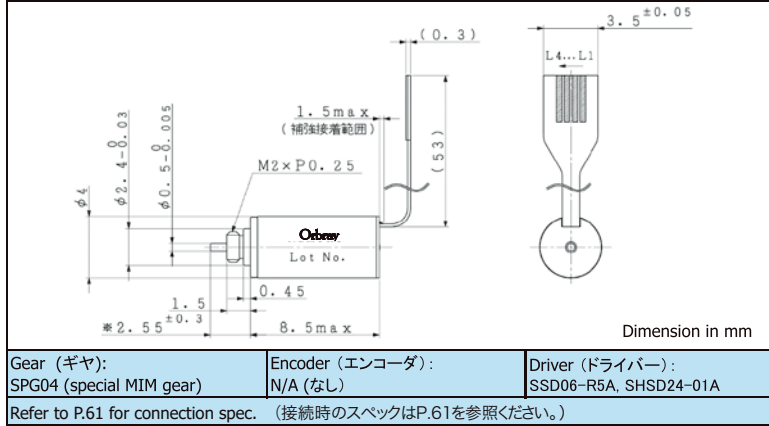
(0.3)

3.5$^{\pm0.05}$

L4...L1

1.5max
(補強接着範囲)

(53)

$\phi2.4^{\ 0}_{-0.03}$

$\phi0.5^{\ 0}_{-0.005}$

$\phi4$

M2×P0.25

Orbray

Lot No.

0.45

1.5

※2.55$^{\pm0.3}$

8.5max

Dimension in mm

| Gear（ギヤ): SPG04 (special MIM gear) | Encoder（エンコーダ）: N/A (なし) | Driver（ドライバー）: SSD06-R5A, SHSD24-01A |
|---|---|---|
| Refer to P.61 for connection spec. （接続時のスペックはP.61を参照ください。） | | |